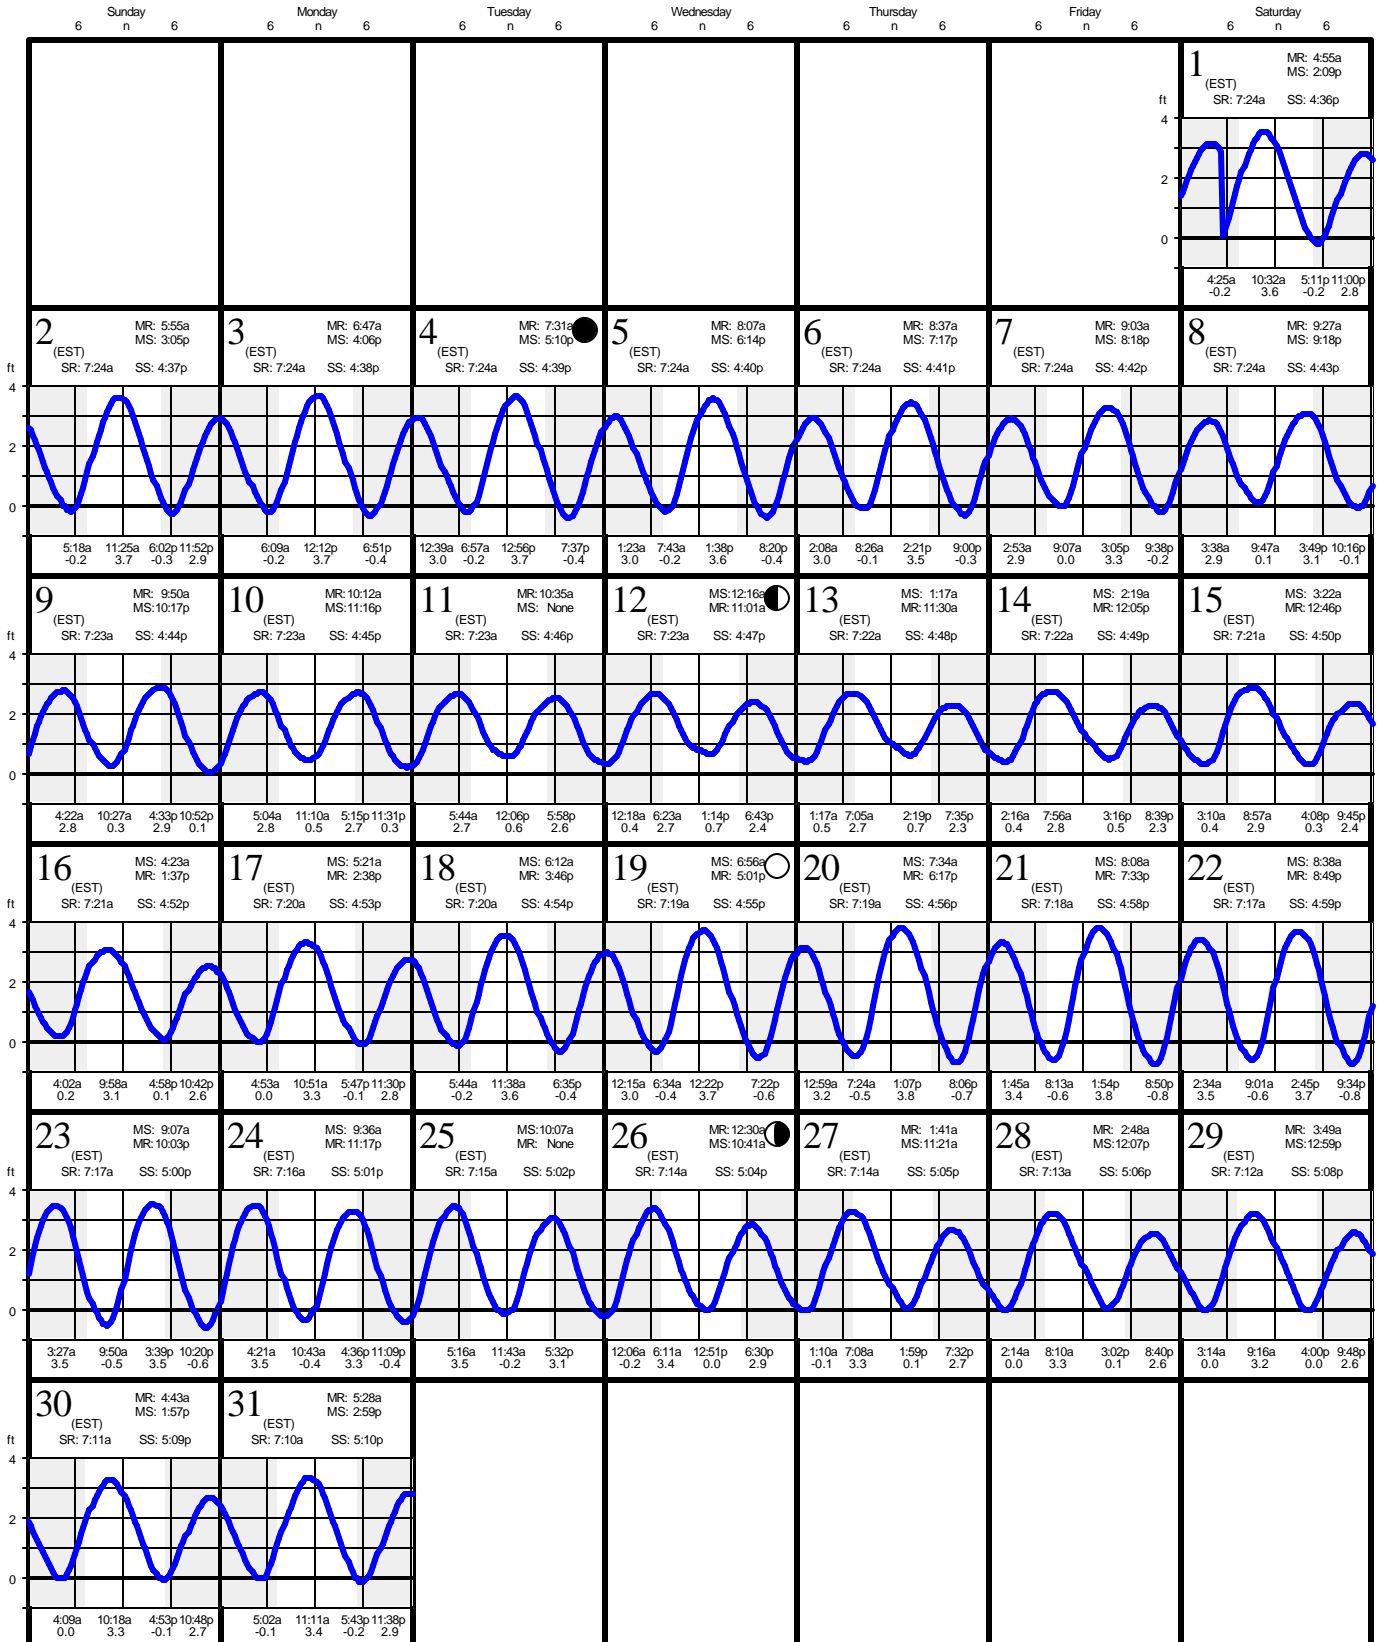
| Sunday 6 n 6 | Monday 6 n 6 | Tuesday 6 n 6 | Wednesday 6 n 6 | Thursday 6 n 6 | Friday 6 n 6 | Saturday 6 n 6 |
|---|---|---|---|---|---|---|
| | | | | | | 1 (EST) MR: 4:55a MS: 2:09p SR: 7:24a SS: 4:36p ft 4 2 0 4:25a -0.2 10:32a 3.6 5:11p -0.2 11:00p 2.8 |
| 2 (EST) MR: 5:55a MS: 3:05p SR: 7:24a SS: 4:37p ft 4 2 0 5:18a -0.2 11:25a 3.7 6:02p -0.3 11:52p 2.9 | 3 (EST) MR: 6:47a MS: 4:06p SR: 7:24a SS: 4:38p 6:09a -0.2 12:12p 3.7 6:51p -0.4 | 4 (EST) MR: 7:31a MS: 5:10p SR: 7:24a SS: 4:39p 12:39a 3.0 6:57a -0.2 12:56p 3.7 7:37p -0.4 | 5 (EST) MR: 8:07a MS: 6:14p SR: 7:24a SS: 4:40p 1:23a 3.0 7:43a -0.2 1:38p 3.6 8:20p -0.4 | 6 (EST) MR: 8:37a MS: 7:17p SR: 7:24a SS: 4:41p 2:08a 3.0 8:26a -0.1 2:21p 3.5 9:00p -0.3 | 7 (EST) MR: 9:03a MS: 8:18p SR: 7:24a SS: 4:42p 2:53a 2.9 9:07a 0.0 3:05p 3.3 9:38p -0.2 | 8 (EST) MR: 9:27a MS: 9:18p SR: 7:24a SS: 4:43p 3:38a 2.9 9:47a 0.1 3:49p 3.1 10:16p -0.1 |
| 9 (EST) MR: 9:50a MS: 10:17p SR: 7:23a SS: 4:44p ft 4 2 0 4:22a 2.8 10:27a 0.3 4:33p 2.9 10:52p 0.1 | 10 (EST) MR: 10:12a MS: 11:16p SR: 7:23a SS: 4:45p 5:04a 2.8 11:10a 0.5 5:15p 2.7 11:31p 0.3 | 11 (EST) MR: 10:35a MS: None SR: 7:23a SS: 4:46p 5:44a 2.7 12:06p 0.6 5:58p 2.6 | 12 (EST) MS: 12:16a MR: 11:01a SR: 7:23a SS: 4:47p 12:18a 0.4 6:23a 2.7 1:14p 0.7 6:43p 2.4 | 13 (EST) MS: 1:17a MR: 11:30a SR: 7:22a SS: 4:48p 1:17a 0.5 7:05a 2.7 2:19p 0.7 7:35p 2.3 | 14 (EST) MS: 2:19a MR: 12:05p SR: 7:22a SS: 4:49p 2:16a 0.4 7:56a 2.8 3:16p 0.5 8:39p 2.3 | 15 (EST) MS: 3:22a MR: 12:46p SR: 7:21a SS: 4:50p 3:10a 0.4 8:57a 2.9 4:08p 0.3 9:45p 2.4 |
| 16 (EST) MS: 4:23a MR: 1:37p SR: 7:21a SS: 4:52p ft 4 2 0 4:02a 0.2 9:58a 3.1 4:58p 0.1 10:42p 2.6 | 17 (EST) MS: 5:21a MR: 2:38p SR: 7:20a SS: 4:53p 4:53a 0.0 10:51a 3.3 5:47p -0.1 11:30p 2.8 | 18 (EST) MS: 6:12a MR: 3:46p SR: 7:20a SS: 4:54p 5:44a -0.2 11:38a 3.6 6:35p -0.4 | 19 (EST) MS: 6:56a MR: 5:01p SR: 7:19a SS: 4:55p 12:15a 3.0 6:34a -0.4 12:22p 3.7 7:22p -0.6 | 20 (EST) MS: 7:34a MR: 6:17p SR: 7:19a SS: 4:56p 12:59a 3.2 7:24a -0.5 1:07p 3.8 8:06p -0.7 | 21 (EST) MS: 8:08a MR: 7:33p SR: 7:18a SS: 4:58p 1:45a 3.4 8:13a -0.6 1:54p 3.8 8:50p -0.8 | 22 (EST) MS: 8:38a MR: 8:49p SR: 7:17a SS: 4:59p 2:34a 3.5 9:01a -0.6 2:45p 3.7 9:34p -0.8 |
| 23 (EST) MS: 9:07a MR: 10:03p SR: 7:17a SS: 5:00p ft 4 2 0 3:27a 3.5 9:50a -0.5 3:39p 3.5 10:20p -0.6 | 24 (EST) MS: 9:36a MR: 11:17p SR: 7:16a SS: 5:01p 4:21a 3.5 10:43a -0.4 4:36p 3.3 11:09p -0.4 | 25 (EST) MS: 10:07a MR: None SR: 7:15a SS: 5:02p 5:16a 3.5 11:43a -0.2 5:32p 3.1 | 26 (EST) MR: 12:30a MS: 10:41a SR: 7:14a SS: 5:04p 12:06a -0.2 6:11a 3.4 12:51p 0.0 6:30p 2.9 | 27 (EST) MR: 1:41a MS: 11:21a SR: 7:14a SS: 5:05p 1:10a -0.1 7:08a 3.3 1:59p 0.1 7:32p 2.7 | 28 (EST) MR: 2:48a MS: 12:07p SR: 7:13a SS: 5:06p 2:14a 0.0 8:10a 3.3 3:02p 0.1 8:40p 2.6 | 29 (EST) MR: 3:49a MS: 12:59p SR: 7:12a SS: 5:08p 3:14a 0.0 9:16a 3.2 4:00p 0.0 9:48p 2.6 |
| 30 (EST) MR: 4:43a MS: 1:57p SR: 7:11a SS: 5:09p ft 4 2 0 4:09a 0.0 10:18a 3.3 4:53p -0.1 10:48p 2.7 | 31 (EST) MR: 5:28a MS: 2:59p SR: 7:10a SS: 5:10p 5:02a -0.1 11:11a 3.4 5:43p -0.2 11:38p 2.9 | | | | | |